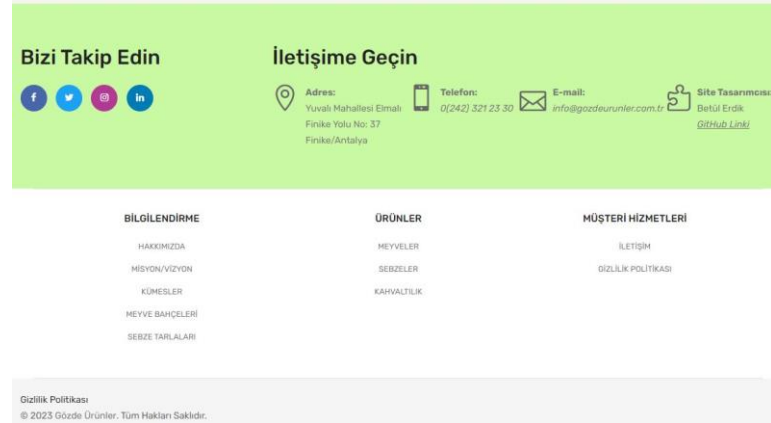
Bizi Takip Edin

f in

İletişime Geçin

Adres:
Yuvalı Mahallesi Elmalı Finike Yolu No: 37 Finike/Antalya

Telefon:
0(242) 321 23 30

E-mail:
info@gozdeurunler.com.tr

Site Tasarımcısı
Betül Erdik
GitHub Linki

BİLGİLENDİRME
HAKKIMIZDA
MİSYON/VİZYON
KÜMESLER
MEYVE BAHÇELERİ
SEBZE TARLALARI

ÜRÜNLER
MEYVELER
SEBZELER
KAHVALTILIK

MÜŞTERİ HİZMETLERİ
İLETİŞİM
GİZLİLİK POLİTİKASI

Gizlilik Politikası
© 2023 Gözde Ürünler. Tüm Hakları Saklıdır.